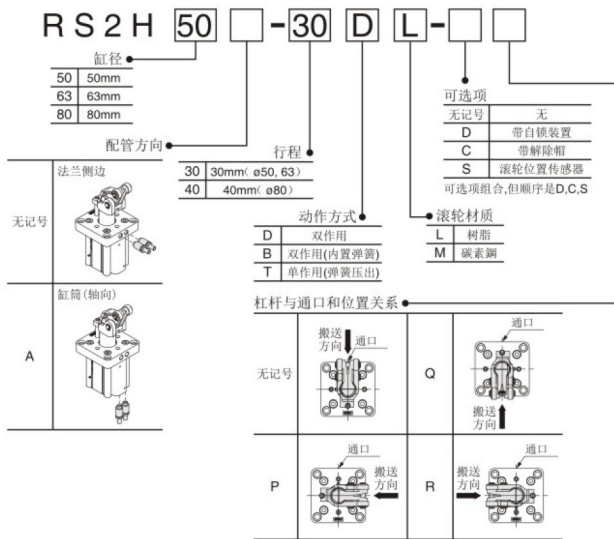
RS2H 50 □ - 30 D L - □ □

缸径

| 50 | 50mm |
|---|---|
| 63 | 63mm |
| 80 | 80mm |

配管方向

| 无记号 | 法兰侧边 |
|---|---|
| A | 缸筒(轴向) |

行程

| 30 | 30mm( ø50, 63) |
|---|---|
| 40 | 40mm( ø80) |

动作方式

| D | 双作用 |
|---|---|
| B | 双作用(内置弹簧) |
| T | 单作用(弹簧压出) |

滚轮材质

| L | 树脂 |
|---|---|
| M | 碳素鋼 |

可选项

| 无记号 | 无 |
|---|---|
| D | 带自锁装置 |
| C | 带解除帽 |
| S | 滚轮位置传感器 |

可选项组合,但顺序是D,C,S

杠杆与通口和位置关系

| 无记号 | 搬送方向 通口 | Q | 通口 搬送方向 |
|---|---|---|---|
| P | 通口 搬送方向 | R | 搬送方向 通口 |